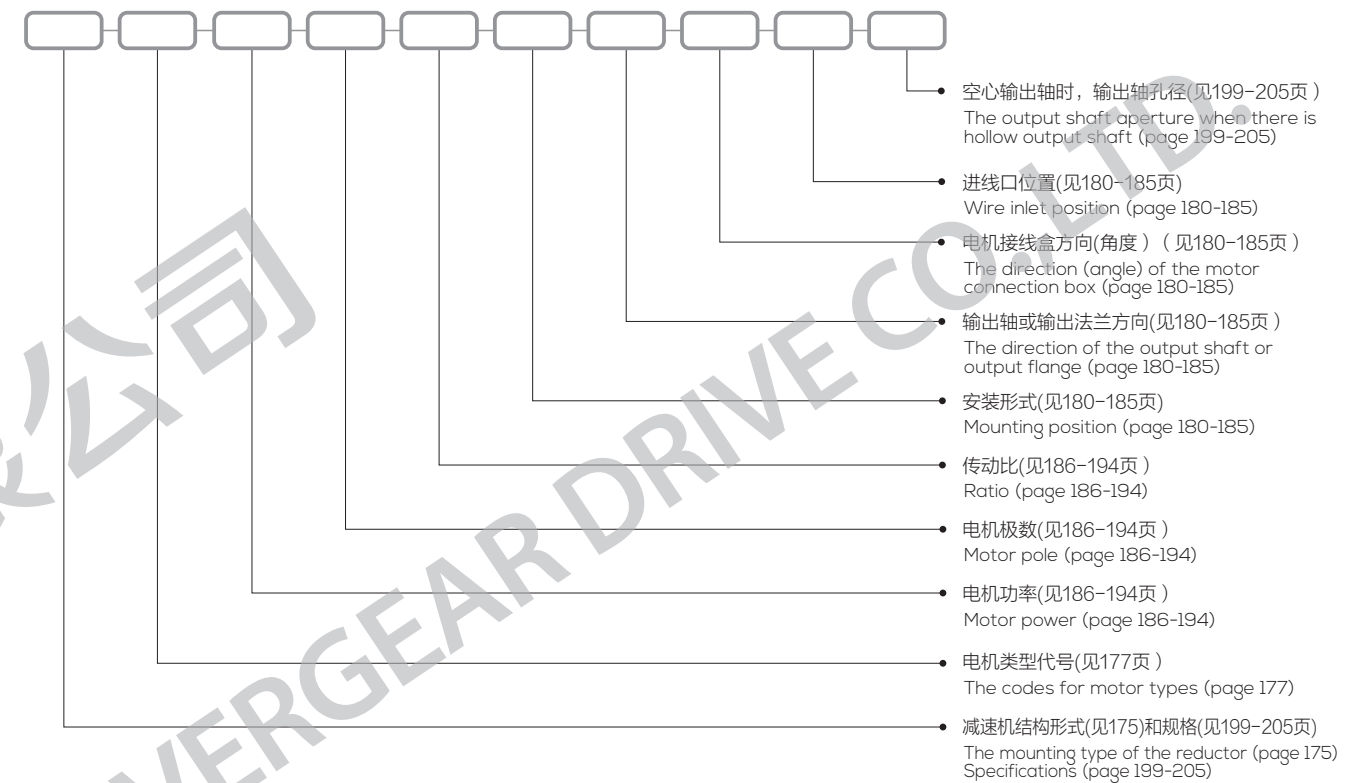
空心输出轴时，输出轴孔径(见199-205页)
The output shaft aperture when there is hollow output shaft (page 199-205)

进线口位置(见180-185页)
Wire inlet position (page 180-185)

电机接线盒方向(角度)（见180-185页）
The direction (angle) of the motor connection box (page 180-185)

输出轴或输出法兰方向(见180-185页)
The direction of the output shaft or output flange (page 180-185)

安装形式(见180-185页)
Mounting position (page 180-185)

传动比(见186-194页)
Ratio (page 186-194)

电机极数(见186-194页)
Motor pole (page 186-194)

电机功率(见186-194页)
Motor power (page 186-194)

电机类型代号(见177页)
The codes for motor types (page 177)

减速机结构形式(见175)和规格(见199-205页)
The mounting type of the reductor (page 175) Specifications (page 199-205)

司
公司
VERGEAR DRIVE CO.,LTD.